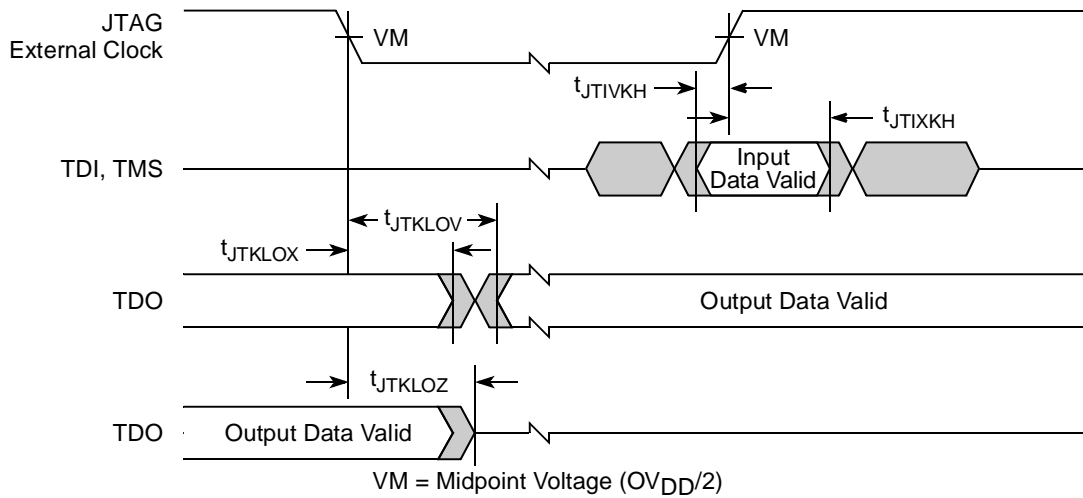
JTAG External Clock

VM

VM

$t_{JTIVKH}$

$t_{JTIXKH}$

TDI, TMS

Input Data Valid

$t_{JTKLOV}$

$t_{JTKLOX}$

TDO

Output Data Valid

$t_{JTKLOZ}$

TDO

Output Data Valid

VM = Midpoint Voltage ($OV_{DD}/2$)